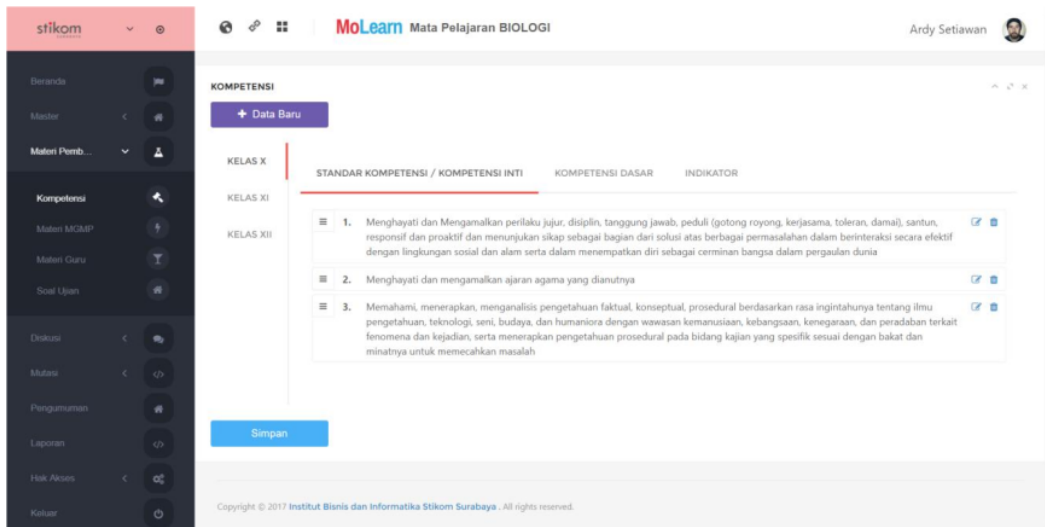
stikom

Beranda

Master

Materi Pemb...

Kompetensi

Materi MGMP

Materi Guru

Soal Ujian

Diskusi

Mutasi

Pengumuman

Laporan

Hak Akses

Keluar

MoLearn Mata Pelajaran BIOLOGI

Ardy Setiawan

KOMPETENSI

+ Data Baru

KELAS X

KELAS XI

KELAS XII

STANDAR KOMPETENSI / KOMPETENSI INTI

KOMPETENSI DASAR

INDIKATOR

1. Menghayati dan Mengamalkan perilaku jujur, disiplin, tanggung jawab, peduli (gotong royong, kerjasama, toleran, damai), santun, responsif dan proaktif dan menunjukan sikap sebagai bagian dari solusi atas berbagai permasalahan dalam berinteraksi secara efektif dengan lingkungan sosial dan alam serta dalam menempatkan diri sebagai cerminan bangsa dalam pergaulan dunia

2. Menghayati dan mengamalkan ajaran agama yang dianutnya

3. Memahami, menerapkan, menganalisis pengetahuan faktual, konseptual, prosedural berdasarkan rasa ingintahunya tentang ilmu pengetahuan, teknologi, seni, budaya, dan humaniora dengan wawasan kemanusiaan, kebangsaan, kenegaraan, dan peradaban terkait fenomena dan kejadian, serta menerapkan pengetahuan prosedural pada bidang kajian yang spesifik sesuai dengan bakat dan minatnya untuk memecahkan masalah

Simpan

Copyright © 2017 Institut Bisnis dan Informatika Stikom Surabaya . All rights reserved.